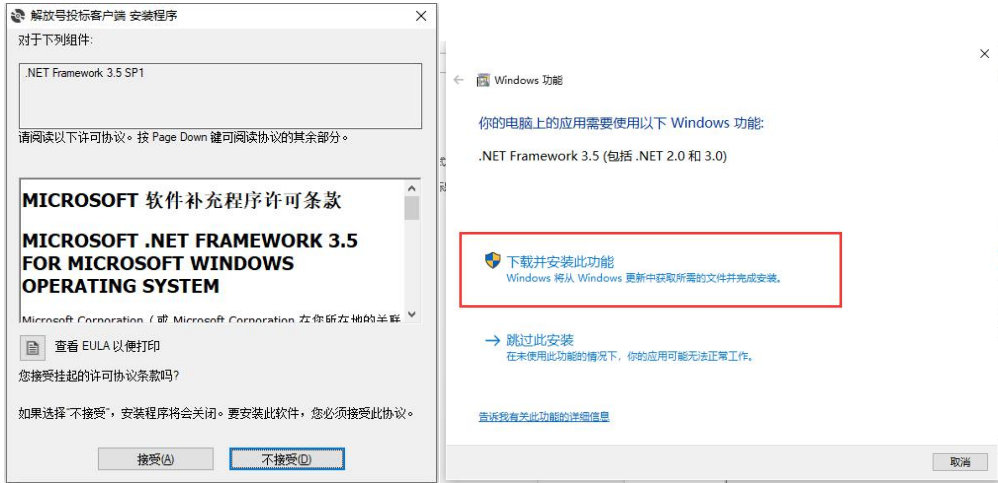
解放号投标客户端 安装程序
×
对于下列组件:

.NET Framework 3.5 SP1

请阅读以下许可协议。按 Page Down 键可阅读协议的其余部分。

MICROSOFT 软件补充程序许可条款

MICROSOFT .NET FRAMEWORK 3.5 FOR MICROSOFT WINDOWS OPERATING SYSTEM

Microsoft Corporation（或 Microsoft Corporation 在您所在地的关联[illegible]

查看 EULA 以便打印

您接受挂起的许可协议条款吗?

如果选择"不接受"，安装程序将会关闭。要安装此软件，您必须接受此协议。

接受(A)
不接受(D)

×
Windows 功能

你的电脑上的应用需要使用以下 Windows 功能:

.NET Framework 3.5 (包括 .NET 2.0 和 3.0)

下载并安装此功能
Windows 将从 Windows 更新中获取所需的文件并完成安装。

跳过此安装
在未使用此功能的情况下，你的应用可能无法正常工作。

告诉我有关此功能的详细信息

取消